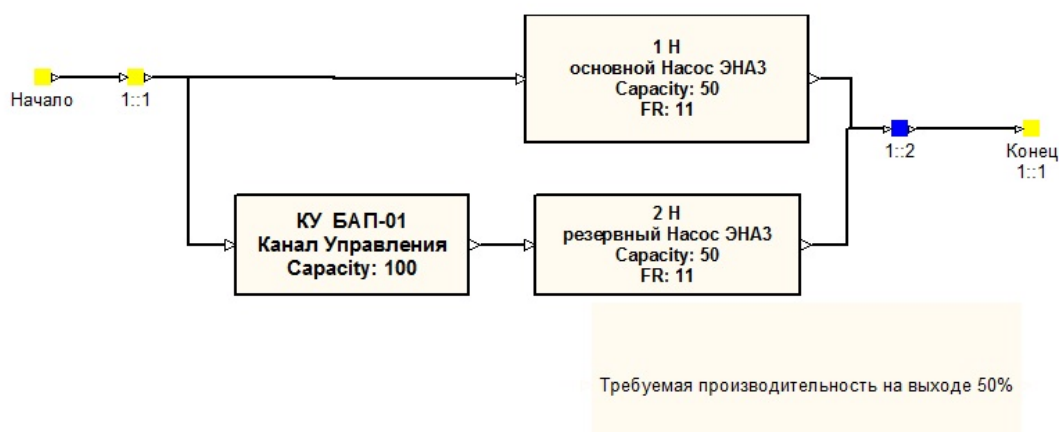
Начало

1::1

1 Н
основной Насос ЭНАЗ
Capacity: 50
FR: 11

1::2

Конец
1::1

КУ БАП-01
Канал Управления
Capacity: 100

2 Н
резервный Насос ЭНАЗ
Capacity: 50
FR: 11

Требуемая производительность на выходе 50%